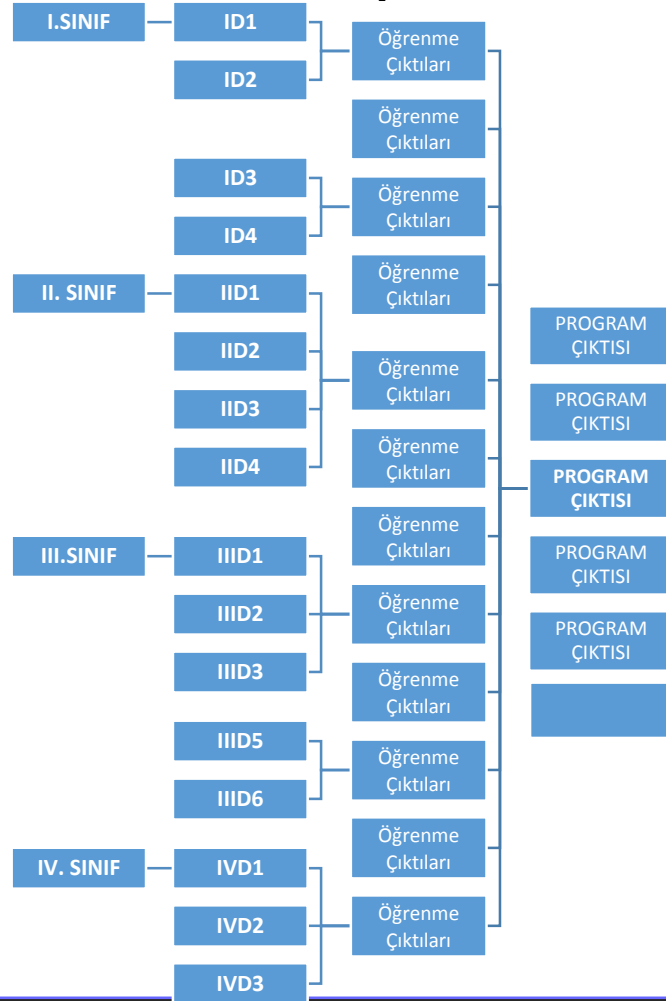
I.SINIF

ID1

ID2

Öğrenme Çıktıları

Öğrenme Çıktıları

ID3

ID4

Öğrenme Çıktıları

Öğrenme Çıktıları

II. SINIF

IID1

IID2

IID3

IID4

Öğrenme Çıktıları

Öğrenme Çıktıları

III.SINIF

IIID1

IIID2

IIID3

Öğrenme Çıktıları

Öğrenme Çıktıları

Öğrenme Çıktıları

IIID5

IIID6

Öğrenme Çıktıları

Öğrenme Çıktıları

IV. SINIF

IVD1

IVD2

IVD3

Öğrenme Çıktıları

PROGRAM ÇIKTISI

PROGRAM ÇIKTISI

PROGRAM ÇIKTISI

PROGRAM ÇIKTISI

PROGRAM ÇIKTISI